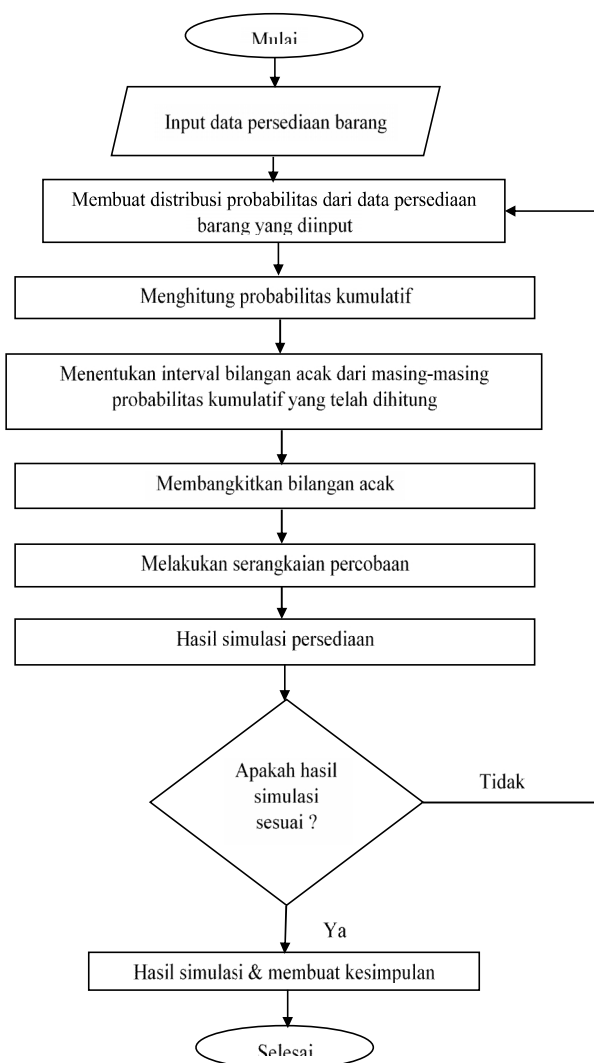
Mulai

Input data persediaan barang

Membuat distribusi probabilitas dari data persediaan barang yang diinput

Menghitung probabilitas kumulatif

Menentukan interval bilangan acak dari masing-masing probabilitas kumulatif yang telah dihitung

Membangkitkan bilangan acak

Melakukan serangkaian percobaan

Hasil simulasi persediaan

Apakah hasil simulasi sesuai ?

Tidak

Ya

Hasil simulasi & membuat kesimpulan

Selesai